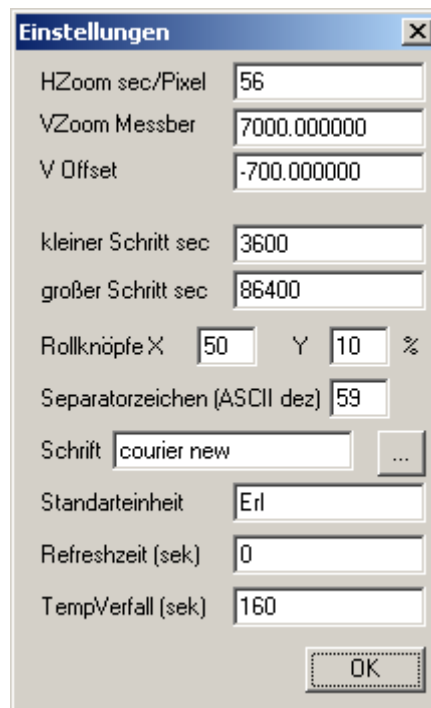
Einstellungen
X

HZoom sec/Pixel 56
VZoom Messber 7000.000000
V Offset -700.000000

kleiner Schritt sec 3600
großer Schritt sec 86400

Rollknöpfe X 50 Y 10 %
Separatorzeichen (ASCII dez) 59
Schrift courier new ...
Standarteinheit Erl
Refreshzeit (sek) 0
TempVerfall (sek) 160
OK